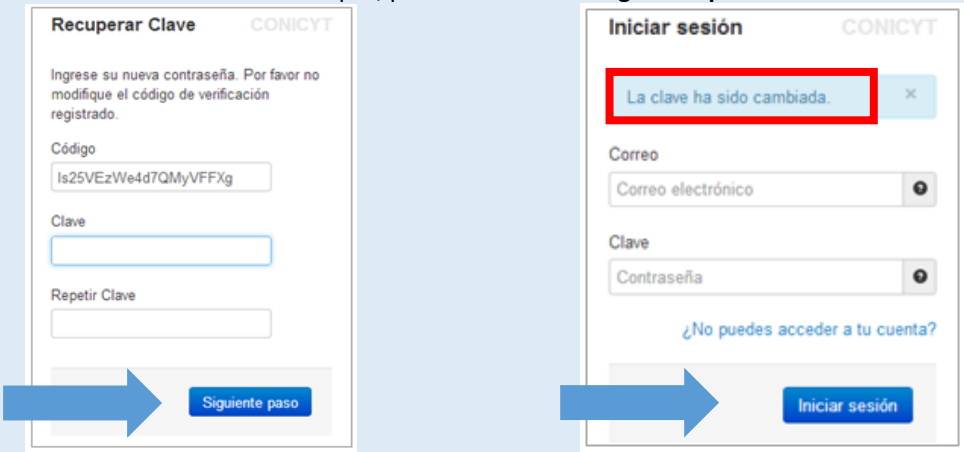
Recuperar Clave CONICYT

Ingrese su nueva contraseña. Por favor no modifique el código de verificación registrado.

Código
Is25VEzWe4d7QMyVFFXg

Clave

Repetir Clave

Siguiente paso

Iniciar sesión CONICYT

La clave ha sido cambiada. ×

Correo
Correo electrónico

Clave
Contraseña

¿No puedes acceder a tu cuenta?

Iniciar sesión